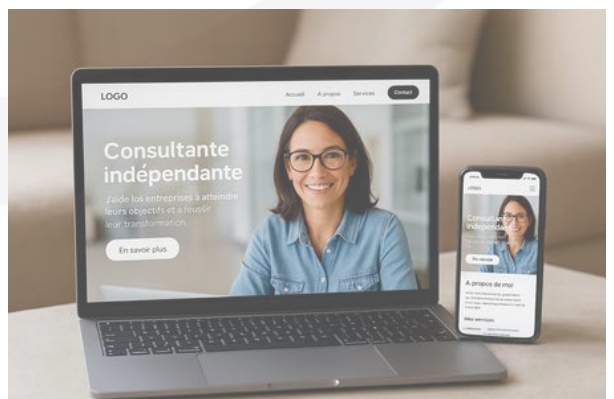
LOGO

Accueil À propos Services Contact

Consultante indépendante

J'aide les entreprises à atteindre leurs objectifs et à réussir leur transformation

En savoir plus

LOGO

Consultante indépendante

En savoir

À propos de moi

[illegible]

Mes services

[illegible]